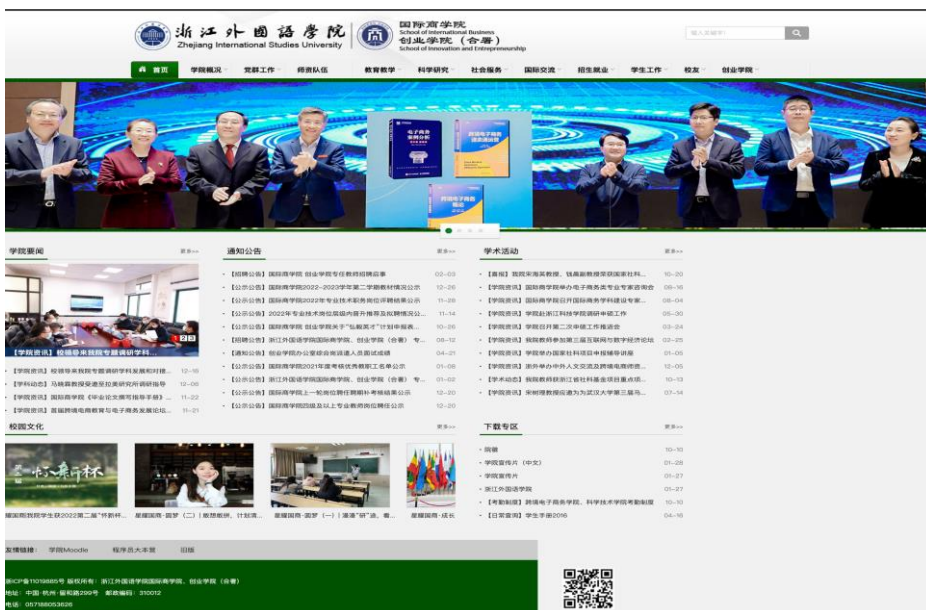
浙江外国语学院
Zhejiang International Studies University

国际商学院
School of International Business
创业学院（合署）
School of Innovation and Entrepreneurship

输入关键字 Q

首页 学院概况 党群工作 师资队伍 教育教学 科学研究 社会服务 国际交流 招生就业 学生工作 校友 创业学院

学院要闻 更多>>

【学院资讯】校领导来我院专题调研学科...

·【学院资讯】校领导来我院专题调研学科发展和对接... 12-19
·【学科动态】马晓燕教授受邀至拉美研究所调研指导 12-06
·【学院资讯】国际商学院《毕业论文撰写指导手册》... 11-22
·【学院资讯】首届跨境电商教育与电子商务发展论坛... 11-21

通知公告 更多>>

·【招聘公告】国际商学院 创业学院专任教师招聘启事 02-03
·【公示公告】国际商学院2022-2023学年第二学期教材情况公示 12-26
·【公示公告】国际商学院2022年专业技术职务岗位评聘结果公示 11-28
·【公示公告】2022年专业技术岗位晋级内部升等推荐及拟聘情况公... 11-14
·【公示公告】国际商学院 创业学院关于"弘毅英才"计划申报表... 10-26
·【招聘公告】浙江外国语学院国际商学院、创业学院（合署）专... 08-12
·【通知公告】创业学院办公室综合岗选人员面试成绩 04-21
·【公示公告】国际商学院2021年度考核优秀教职工名单公示 01-05
·【公示公告】浙江外国语学院国际商学院、创业学院（合署）专... 01-02
·【公示公告】国际商学院上一轮岗位聘任聘期补考核结果公示 12-20
·【公示公告】国际商学院四级及以上专业教师岗位聘任公示 12-20

学术活动 更多>>

·【直播】我院宋海英教授、钱晶副教授获国家社科... 10-20
·【学院资讯】国际商学院举办电子商务类专业专家咨询会 08-16
·【学院资讯】国际商学院召开国际商务学科建设专家... 08-04
·【学院资讯】学院赴浙江科技学院调研申硕工作 05-30
·【学院资讯】学院召开第二次申硕工作推进会 03-24
·【学院资讯】我院教师参加第三届互联网与数字经济论... 02-25
·【学院资讯】学院举办国家社科项目申报辅导讲座 01-05
·【学院资讯】浙外举办中外人文交流及跨境电商师资... 12-05
·【学术动态】我院教师获浙江省社科基金项目重点项... 10-13
·【学院资讯】宋树理教授应邀为为武汉大学第三届马... 07-14

校园文化 更多>>

星耀商院我院学生在2022第二届"怀新杯... 星耀国商·圆梦（二）| 致想教师，计划流... 星耀国商·圆梦（一）| 满满"研"选，看... 星耀国商·成长

下载专区 更多>>

·院徽 10-10
·学院宣传片（中文） 01-28
·学院宣传片 01-27
·浙江外国语学院 01-27
·【考勤制度】跨境电子商务学院、科学技术学院考勤制度 10-10
·【日常查询】学生手册2016 04-16

友情链接： 学院Moodle 程序员大本营 旧版

浙ICP备11019865号 版权所有：浙江外国语学院国际商学院、创业学院（合署）
地址：中国·杭州·留和路299号 邮政编码：310012
电话：057188053626